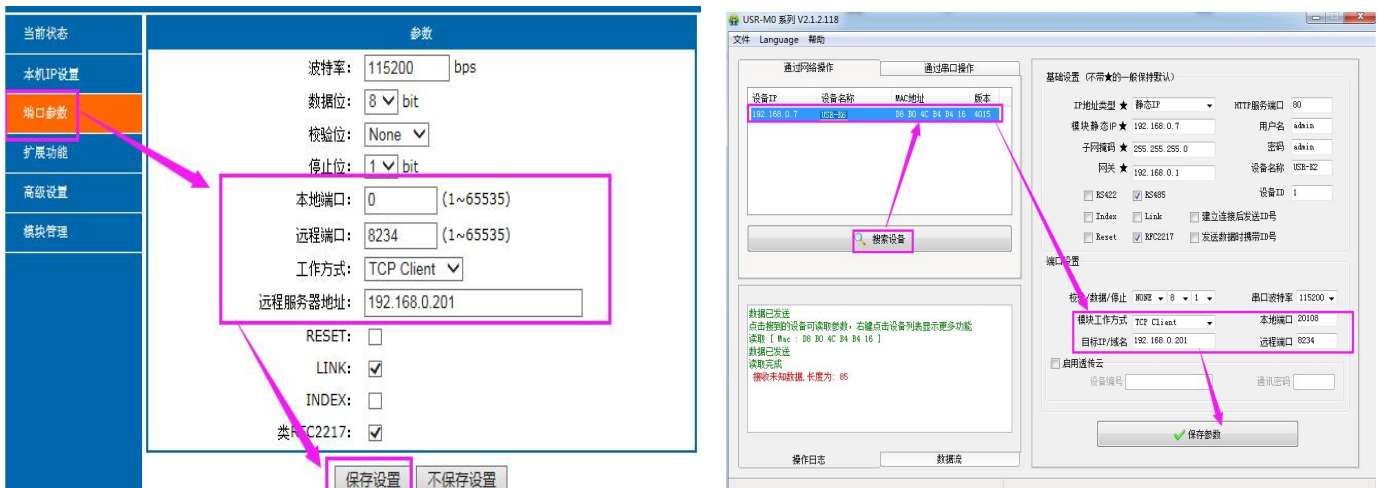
当前状态
本机IP设置
端口参数
扩展功能
高级设置
模块管理

参数
波特率: 115200 bps
数据位: 8 bit
校验位: None
停止位: 1 bit
本地端口: 0 (1~65535)
远程端口: 8234 (1~65535)
工作方式: TCP Client
远程服务器地址: 192.168.0.201
RESET:
LINK:
INDEX:
类RFC2217:
保存设置 不保存设置

USR-M0 系列 V2.1.2.118
文件 Language 帮助
通过网络操作 通过串口操作

| 设备IP | 设备名称 | MAC地址 | 版本 |
|---|---|---|---|
| 192.168.0.7 | USR-E6 | D8 B0 4C B4 B4 16 | 4015 |

搜索设备

数据已发送
点击搜到的设备可读取参数，右键点击设备列表显示更多功能
读取 [ Mac : D8 B0 4C B4 B4 16 ]
数据已发送
读取完成
接收未知数据, 长度为: 85

操作日志 数据流

基础设置（不带★的一般保持默认）
IP地址类型 ★ 静态IP HTTP服务端口 80
模块静态IP ★ 192.168.0.7 用户名 admin
子网掩码 ★ 255.255.255.0 密码 admin
网关 ★ 192.168.0.1 设备名称 USR-E2
RS422 RS485 设备ID 1
Index Link 建立连接后发送ID号
Reset RFC2217 发送数据时携带ID号

端口设置
校验/数据/停止 NONE 8 1 串口波特率 115200
模块工作方式 TCP Client 本地端口 20108
目标IP/域名 192.168.0.201 远程端口 8234
启用透传云
设备编号 通讯密码
保存参数